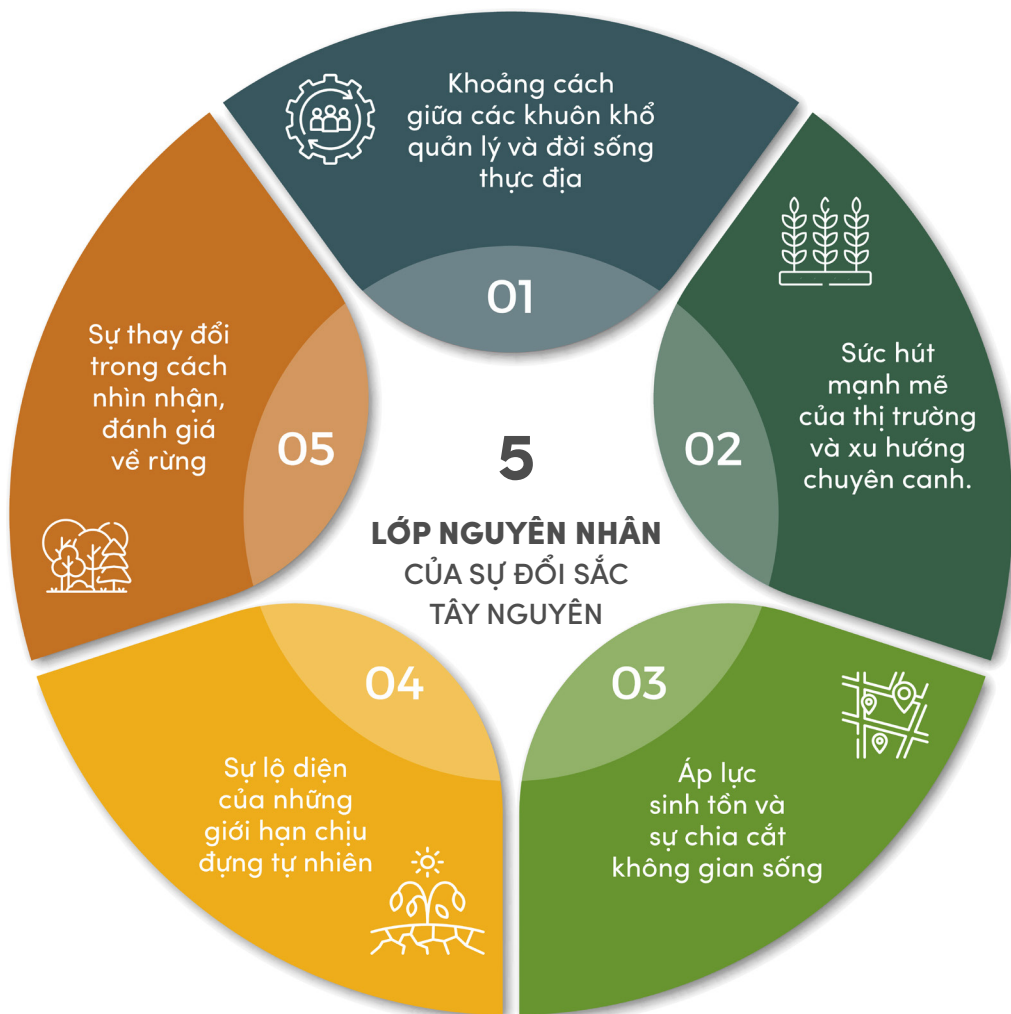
5

LỚP NGUYÊN NHÂN
CỦA SỰ ĐỔI SẮC
TÂY NGUYÊN

01

Khoảng cách giữa các khuôn khổ quản lý và đời sống thực địa

02

Sức hút mạnh mẽ của thị trường và xu hướng chuyên canh.

03

Áp lực sinh tồn và sự chia cắt không gian sống

04

Sự lộ diện của những giới hạn chịu đựng tự nhiên

05

Sự thay đổi trong cách nhìn nhận, đánh giá về rừng